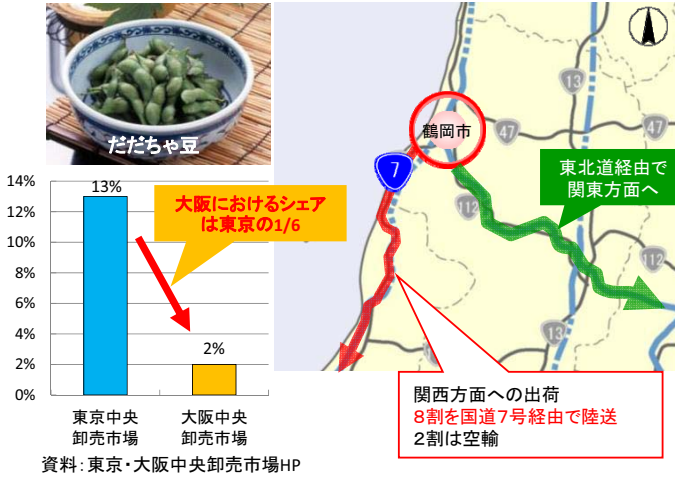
だだちゃ豆

| | |
|---|---|
| 東京中央卸売市場 | 13% |
| 大阪中央卸売市場 | 2% |

14%
12%
10%
8%
6%
4%
2%
0%

大阪におけるシェアは東京の1/6

資料：東京・大阪中央卸売市場HP

鶴岡市

7
13
47
47
112
112
13
13

東北道経由で関東方面へ

関西方面への出荷
8割を国道7号経由で陸送
2割は空輸